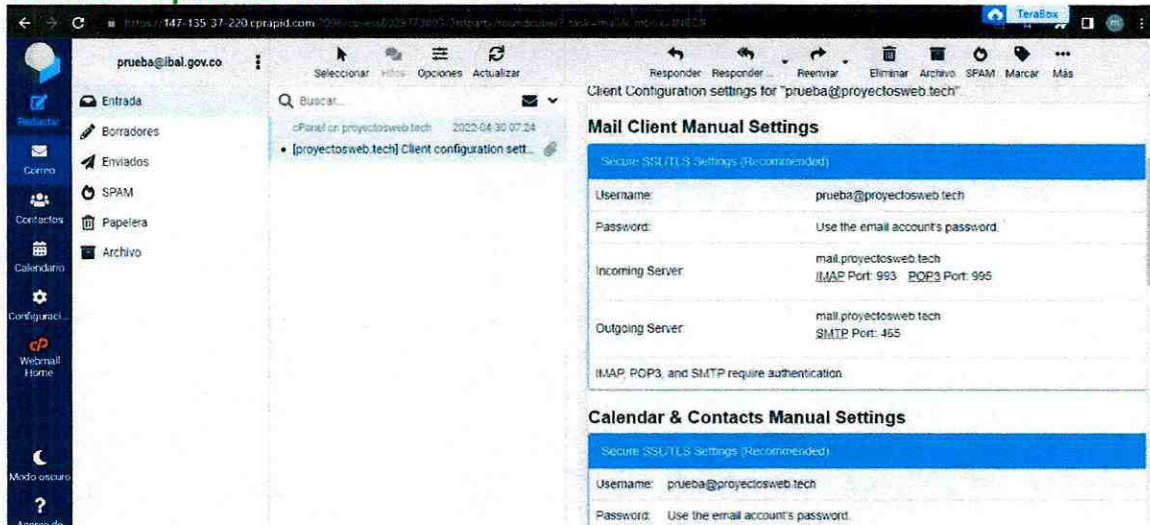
https://147-135-37-220.cprapid.com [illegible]

TeraBox

prueba@ibal.gov.co

Seleccionar Hilos Opciones Actualizar

Responder Responder ... Reenviar Eliminar Archivo SPAM Marcar Más

Redactar

Correo

Contactos

Calendario

Configuraci...

Webmail Home

Modo oscuro

Acerca de

Entrada

Borradores

Enviados

SPAM

Papelera

Archivo

Buscar...

cPanel on proyectosweb.tech 2022-04-30 07:24

• [proyectosweb.tech] Client configuration sett...

Client Configuration settings for "prueba@proyectosweb.tech".

Mail Client Manual Settings

Secure SSL/TLS Settings (Recommended)

| | |
|---|---|
| Username: | prueba@proyectosweb.tech |
| Password: | Use the email account's password. |
| Incoming Server: | mail.proyectosweb.tech IMAP Port: 993 POP3 Port: 995 |
| Outgoing Server: | mail.proyectosweb.tech SMTP Port: 465 |

IMAP, POP3, and SMTP require authentication.

Calendar & Contacts Manual Settings

Secure SSL/TLS Settings (Recommended)

Username: prueba@proyectosweb.tech

Password: Use the email account's password.